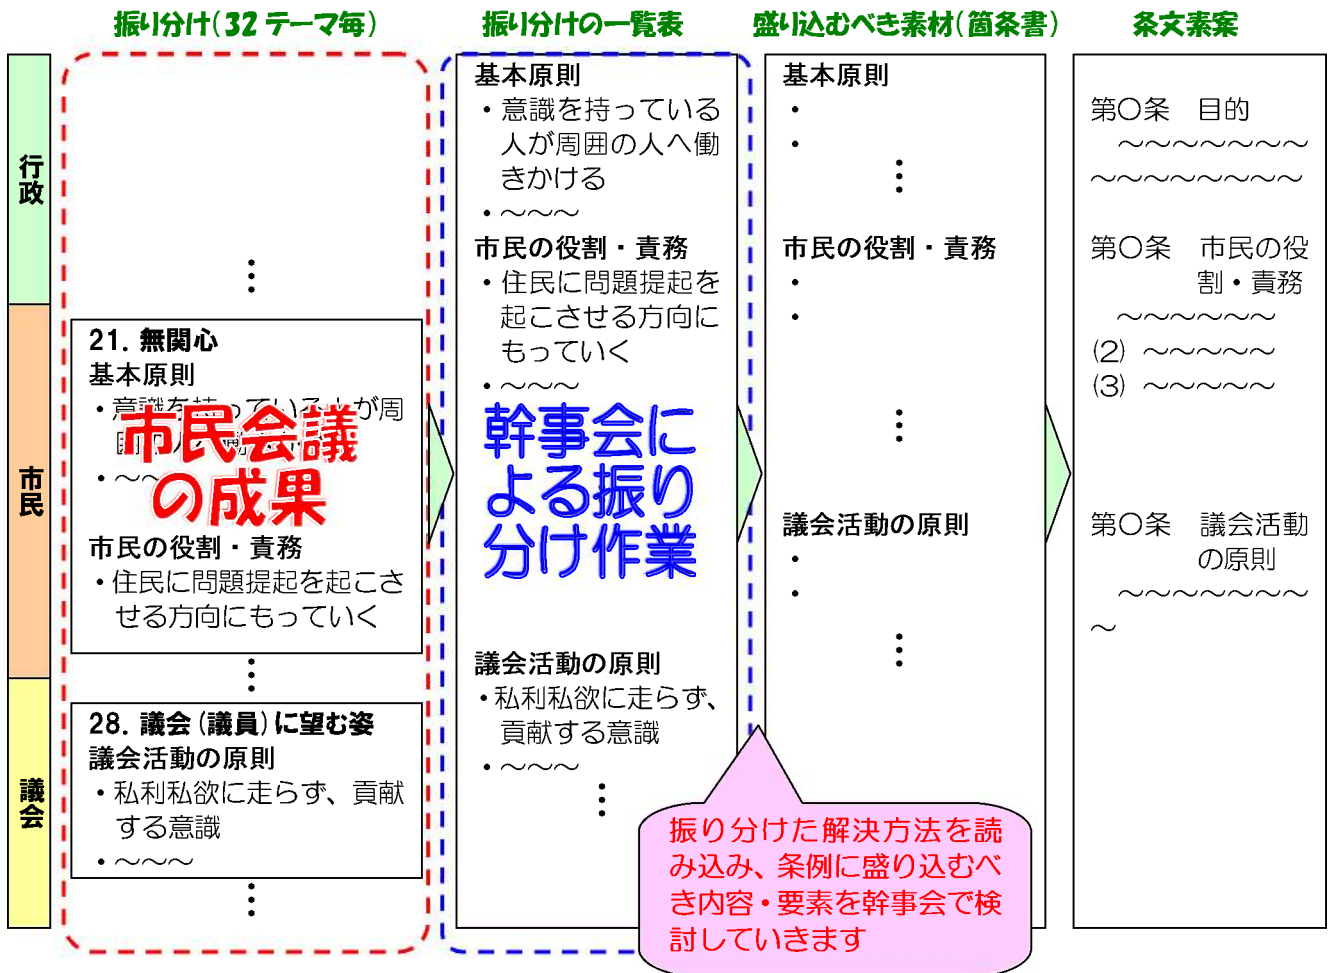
振り分け(32テーマ毎)

振り分けの一覧表

盛り込むべき素材(箇条書)

条文素案

行政

市民

議会

⋮

21. 無関心
基本原則
・意識を持っている人が周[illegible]
・〜〜
市民会議の成果
市民の役割・責務
・住民に問題提起を起こさせる方向にもっていく

⋮

28. 議会(議員)に望む姿
議会活動の原則
・私利私欲に走らず、貢献する意識
・〜〜〜

⋮

基本原則
・意識を持っている人が周囲の人へ働きかける
・〜〜〜
市民の役割・責務
・住民に問題提起を起こさせる方向にもっていく
・〜〜〜
幹事会による振り分け作業
議会活動の原則
・私利私欲に走らず、貢献する意識
・〜〜〜
⋮

基本原則
・
・
⋮
市民の役割・責務
・
・
⋮
議会活動の原則
・
・
⋮

振り分けた解決方法を読み込み、条例に盛り込むべき内容・要素を幹事会で検討していきます

第○条 目的
〜〜〜〜〜〜〜〜
〜〜〜〜〜〜〜〜〜
第○条 市民の役割・責務
〜〜〜〜〜〜〜
(2) 〜〜〜〜〜
(3) 〜〜〜〜〜
第○条 議会活動の原則
〜〜〜〜〜〜〜〜
〜